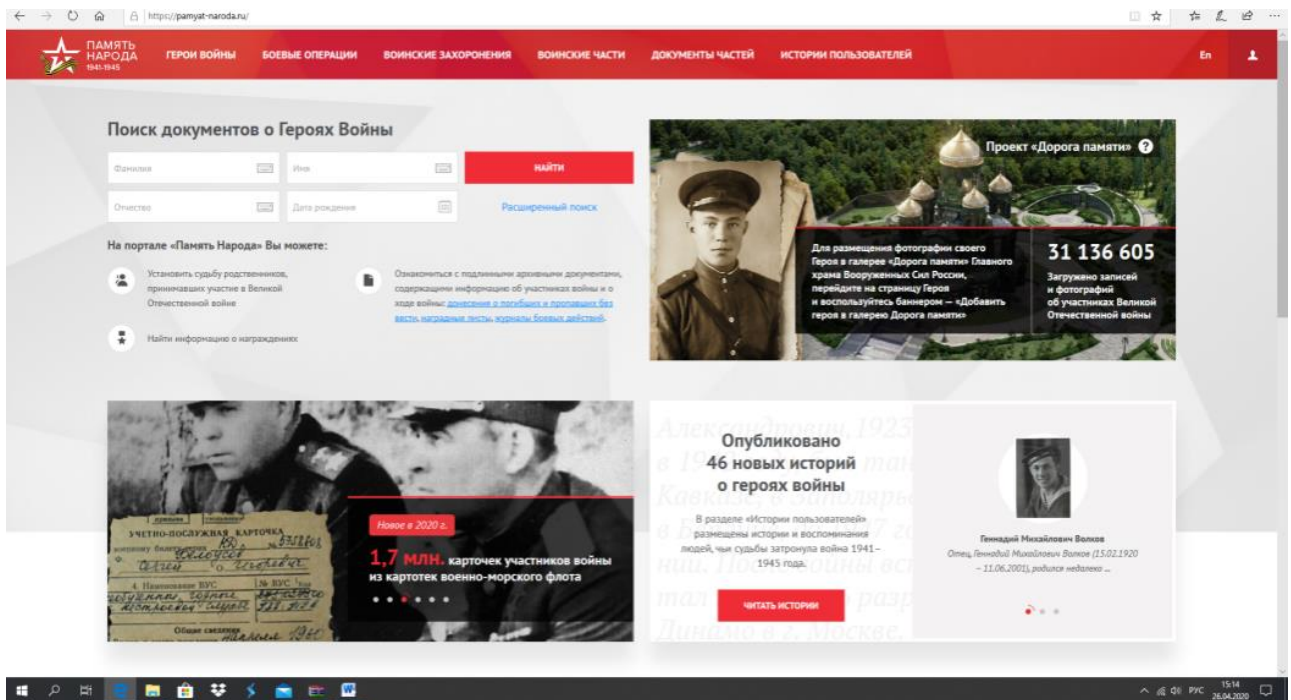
https://pamyat-naroda.ru/

ПАМЯТЬ НАРОДА 1941-1945

ГЕРОИ ВОЙНЫ БОЕВЫЕ ОПЕРАЦИИ ВОИНСКИЕ ЗАХОРОНЕНИЯ ВОИНСКИЕ ЧАСТИ ДОКУМЕНТЫ ЧАСТЕЙ ИСТОРИИ ПОЛЬЗОВАТЕЛЕЙ En

Поиск документов о Героях Войны

Фамилия
Имя
НАЙТИ
Отчество
Дата рождения
Расширенный поиск

На портале «Память Народа» Вы можете:

Установить судьбу родственников, принимавших участие в Великой Отечественной войне

Ознакомиться с подлинными архивными документами, содержащими информацию об участниках войны и о ходе войны: донесения о погибших и пропавших без вести, наградные листы, журналы боевых действий.

Найти информацию о награждениях

Проект «Дорога памяти»

Для размещения фотографии своего Героя в галерее «Дорога памяти» Главного храма Вооруженных Сил России, перейдите на страницу Героя и воспользуйтесь баннером — «Добавить героя в галерею Дорога памяти»

31 136 605
Загружено записей и фотографий об участниках Великой Отечественной войны

УЧЕТНО-ПОСЛУЖНАЯ КАРТОЧКА

Новое в 2020 г.

1,7 млн. карточек участников войны из картотек военно-морского флота

Опубликовано 46 новых историй о героях войны

В разделе «Истории пользователей» размещены истории и воспоминания людей, чьи судьбы затронула война 1941–1945 года.

ЧИТАТЬ ИСТОРИИ

Геннадий Михайлович Волков
Отец, Геннадий Михайлович Волков (15.02.1920 – 11.06.2001), родился недалеко ...

РУС 15:14 26.04.2020